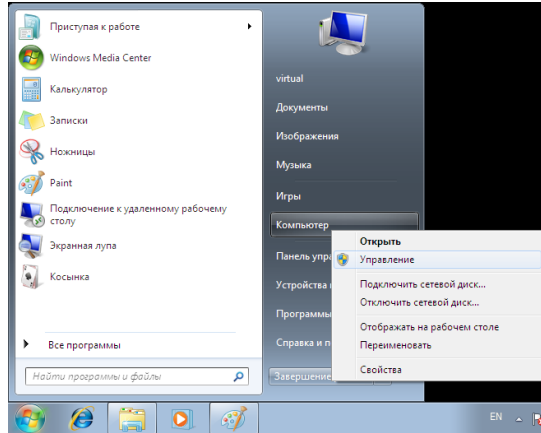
Приступая к работе
Windows Media Center
Калькулятор
Записки
Ножницы
Paint
Подключение к удаленному рабочему столу
Экранная лупа
Косынка
Все программы
Найти программы и файлы

virtual
Документы
Изображения
Музыка
Игры
Компьютер
Панель упра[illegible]
Устройства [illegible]
Программы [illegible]
Справка и п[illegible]
Завершение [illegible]

Открыть
Управление
Подключить сетевой диск...
Отключить сетевой диск...
Отображать на рабочем столе
Переименовать
Свойства

EN